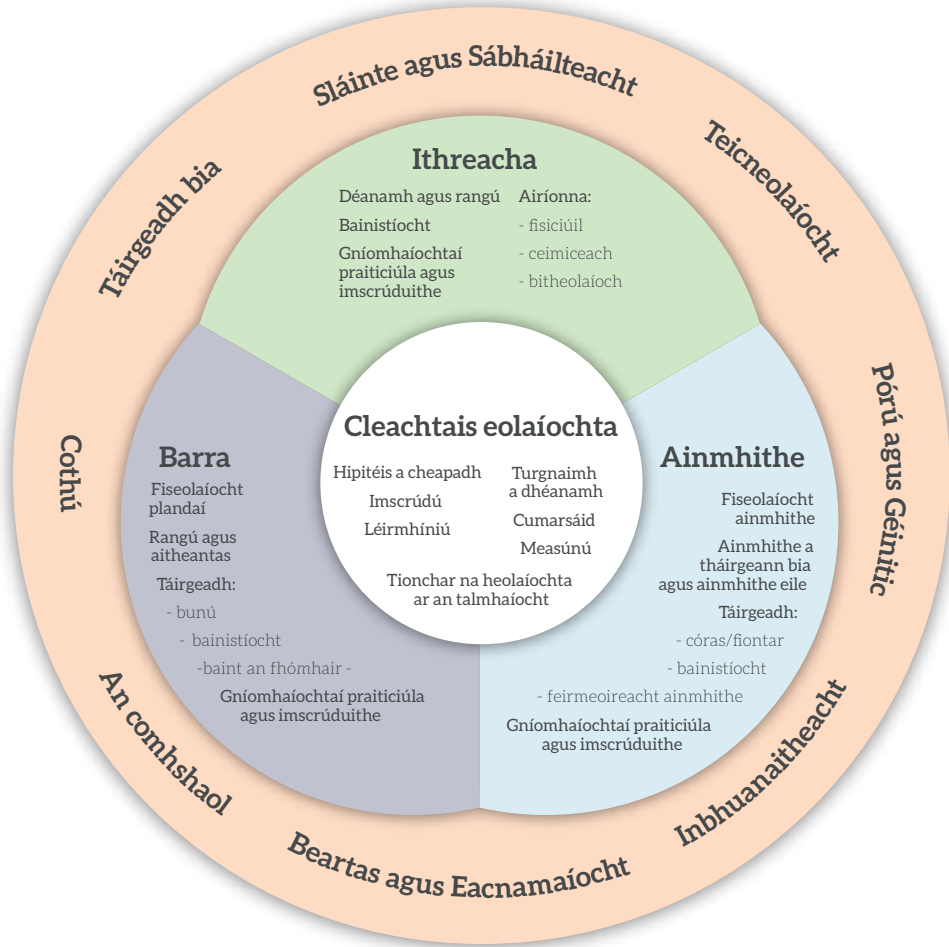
Sláinte agus Sábháilteacht

Teicneolaíocht

Pórú agus Géinitic

Inbhuanaitheacht

Beartas agus Eacnamaíocht

An comhshaol

Cothú

Táirgeadh bia

Ithreacha

Déanamh agus rangú

Bainistíocht

Gníomhaíochtaí praiticiúla agus imscrúduithe

Airíonna:
- fisiciúil
- ceimiceach
- bitheolaíoch

Barra

Fiseolaíocht plandaí

Rangú agus aitheantas

Táirgeadh:
- bunú
- bainistíocht
-baint an fhómhair -

Gníomhaíochtaí praiticiúla agus imscrúduithe

Cleachtais eolaíochta

Hipitéis a cheapadh

Imscrúdú

Léirmhíniú

Turgnaimh a dhéanamh

Cumarsáid

Measúnú

Tionchar na heolaíochta ar an talmhaíocht

Ainmhithe

Fiseolaíocht ainmhithe

Ainmhithe a tháirgeann bia agus ainmhithe eile

Táirgeadh:
- córas/fiontar
- bainistíocht
- feirmeoireacht ainmhithe

Gníomhaíochtaí praiticiúla agus imscrúduithe